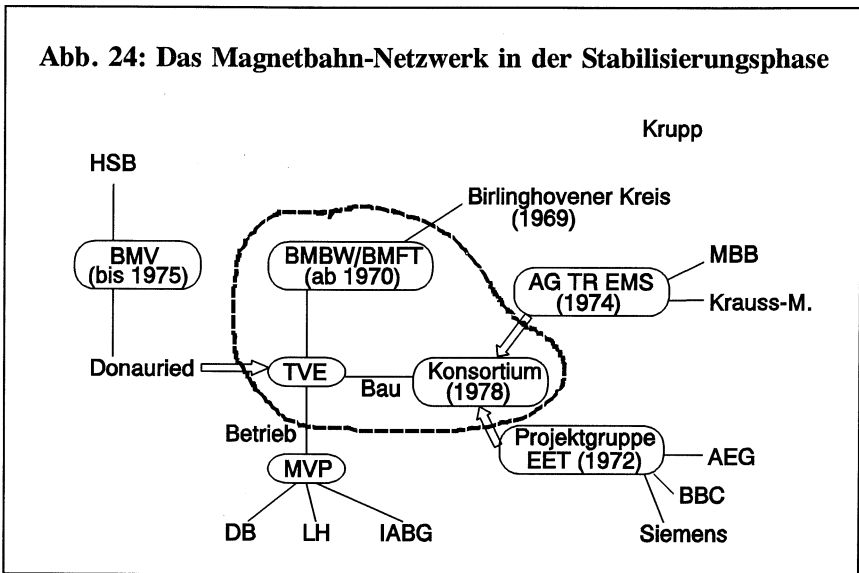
Abb. 24: Das Magnetbahn-Netzwerk in der Stabilisierungsphase

Krupp

HSB

Birlinghovener Kreis (1969)

BMV (bis 1975)

BMBW/BMFT (ab 1970)

AG TR EMS (1974)

MBB

Krauss-M.

Donauried

TVE

Bau

Konsortium (1978)

Betrieb

Projektgruppe EET (1972)

AEG

MVP

BBC

DB

LH

IABG

Siemens